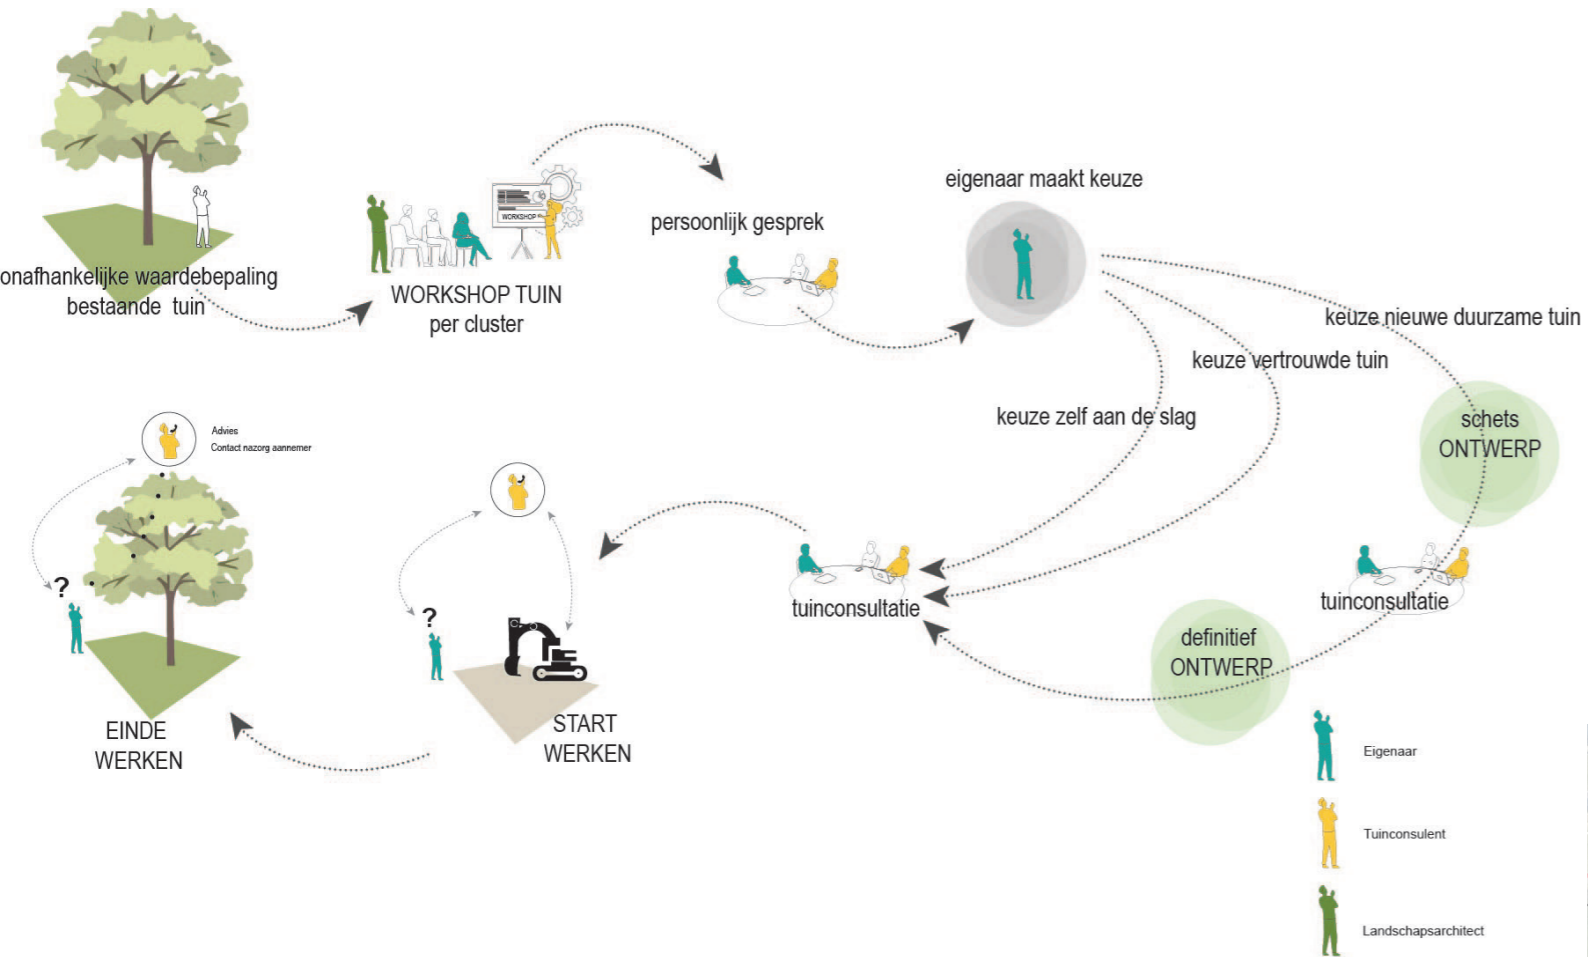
onafhankelijke waardebepaling
bestaande tuin

WORKSHOP

WORKSHOP TUIN
per cluster

persoonlijk gesprek

eigenaar maakt keuze

keuze nieuwe duurzame tuin

keuze vertrouwde tuin

keuze zelf aan de slag

schets
ONTWERP

tuinconsultatie

tuinconsultatie

definitief
ONTWERP

Advies
Contact nazorg aannemer

?

?

EINDE
WERKEN

START
WERKEN

Eigenaar

Tuinconsulent

Landschapsarchitect